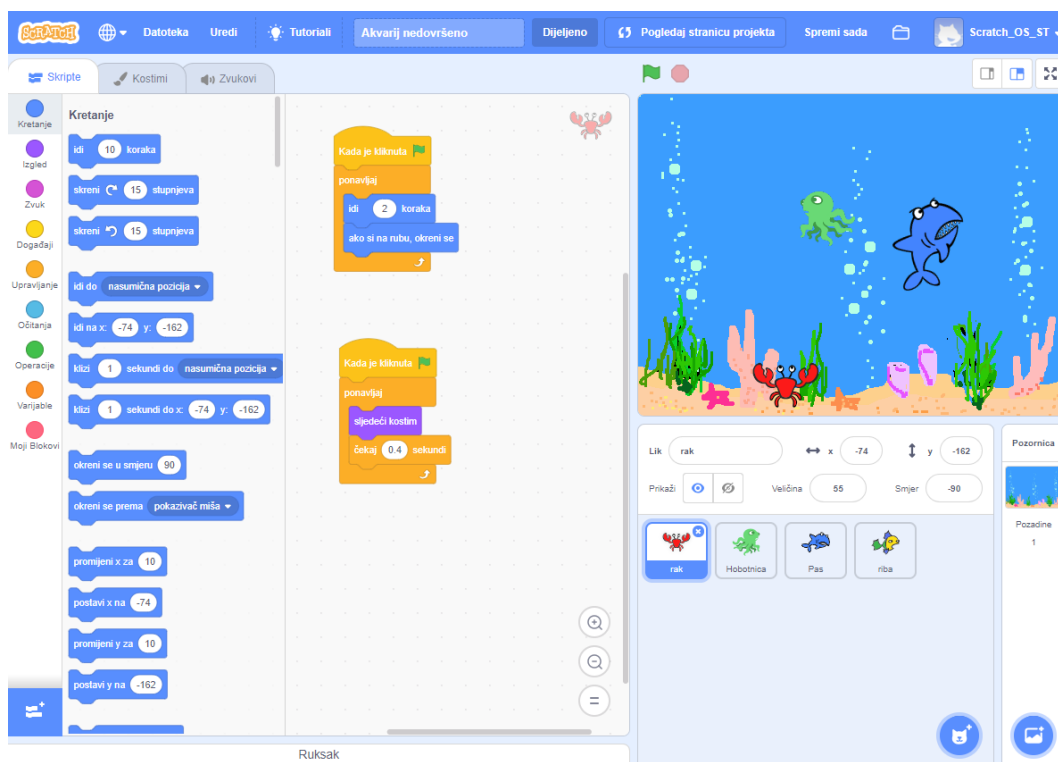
SCRATCH Datoteka Uredi Tutorijali Akvarij nedovršeno Dijeljeno Pogledaj stranicu projekta Spremi sada Scratch_OS_ST

Skripte Kostimi Zvukovi

Kretanje Izgled Zvuk Događaji Upravljanje Očitanja Operacije Varijable Moji Blokovi

Kretanje

idi 10 koraka
skreni 15 stupnjeva
skreni 15 stupnjeva
idi do nasumična pozicija
idi na x: -74 y: -162
klizi 1 sekundi do nasumična pozicija
klizi 1 sekundi do x: -74 y: -162
okreni se u smjeru 90
okreni se prema pokazivač miša
promijeni x za 10
postavi x na -74
promijeni y za 10
postavi y na -162

Kada je kliknuta
ponavljaj
idi 2 koraka
ako si na rubu, okreni se

Kada je kliknuta
ponavljaj
sljedeći kostim
čekaj 0.4 sekundi

Lik rak x -74 y -162
Prikaži Veličina 55 Smjer -90

rak Hobotnica Pas riba

Pozornica
Pozadine 1

Ruksak